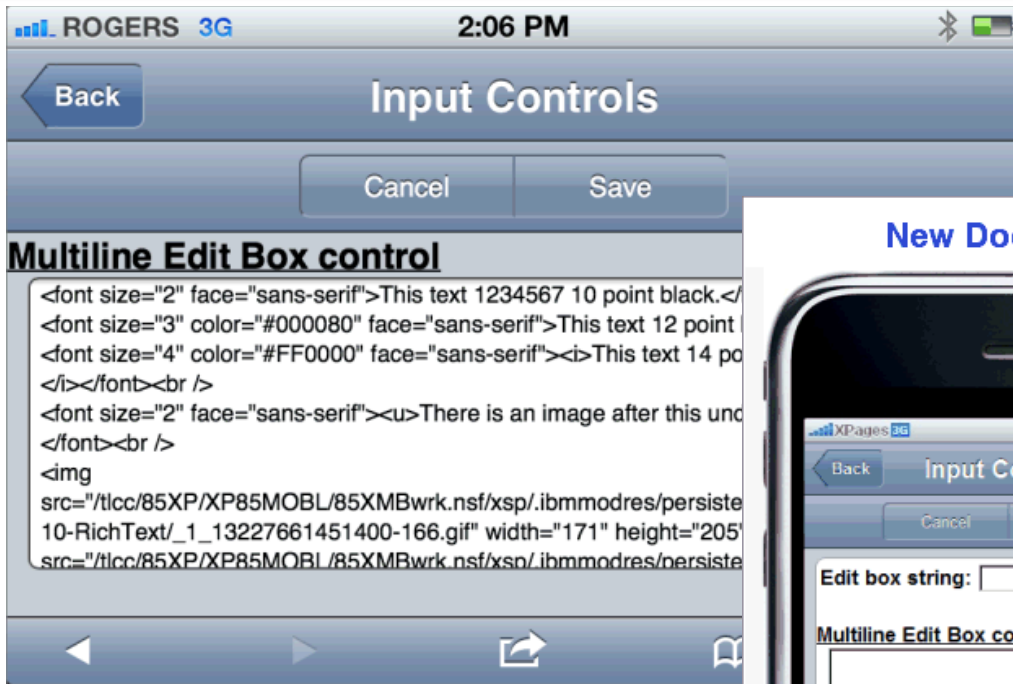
ROGERS 3G 2:06 PM

Back Input Controls

Cancel Save

Multiline Edit Box control

<font size="2" face="sans-serif">This text 1234567 10 point black.</
<font size="3" color="#000080" face="sans-serif">This text 12 point
<font size="4" color="#FF0000" face="sans-serif"><i>This text 14 po
</i></font><br />
<font size="2" face="sans-serif"><u>There is an image after this unc
</font><br />
<img
src="/tlcc/85XP/XP85MOBL/85XMBwrk.nsf/xsp/.ibmmodres/persiste
10-RichText/_1_13227661451400-166.gif" width="171" height="205"
src="/tlcc/85XP/XP85MOBL/85XMBwrk.nsf/xsp/.ibmmodres/persiste

New Do

XPages 3G

Back Input C

Cancel

Edit box string:

Multiline Edit Box co